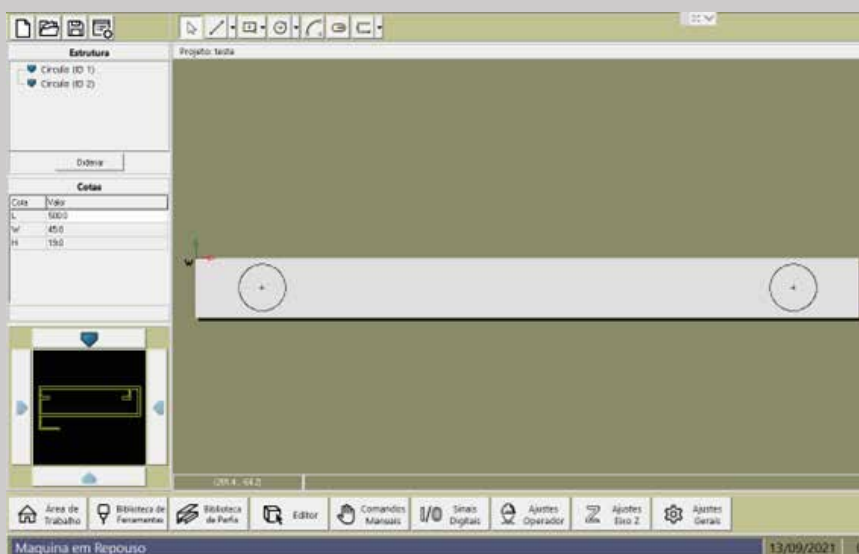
Estrutura

Circulo (ID 1)
Circulo (ID 2)

Ordenar

Cotas

| Cota | Valor |
|---|---|
| L | 500.0 |
| W | 45.0 |
| H | 19.0 |

Projeto: teste

(201.4 , 64.2)

Área de Trabalho
Biblioteca de Ferramentas
Biblioteca de Perfis
Editor
Comandos Manuais
I/O Sinais Digitais
Ajustes Operador
Ajustes Eixo Z
Ajustes Gerais

Maquina em Repouso
13/09/2021